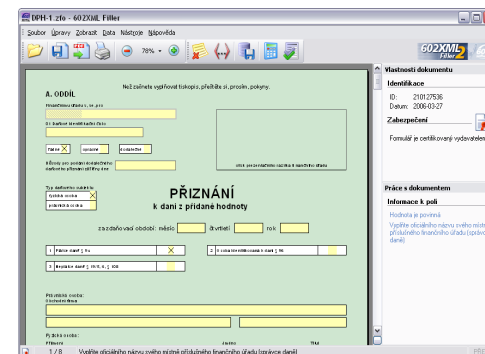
DPH-1.zfo - 602XML Filler

Soubor Úpravy Zobrazit Data Nástroje Nápověda

78%

602XML Filler

Než začnete vyplňovat tiskopis, přečtěte si, prosím, pokyny.

A. ODDÍL

Finančnímu úřadu v, ve, pro

Daňové identifikační číslo

řádné X opravné dodatečné

Důvody pro podání dodatečného daňového přiznání zjištěny dne

otisk prezentačního razítka finančního úřadu

Typ daňového subjektu

fyzická osoba X

právnická osoba

PŘIZNÁNÍ

k dani z přidané hodnoty

za zdaňovací období: měsíc čtvrtletí rok

1 Plátce daně § 94 X

2 Skupinová registrace § 95

3 Identifikovaná osoba § 96

Právnická osoba:

Obchodní firma

Fyzická osoba:

Příjmení Jméno Titul

Vlastnosti dokumentu

Identifikace

ID: 210127536

Datum: 2006-03-27

Zabezpečení

Formulář je certifikovaný vydavatelem

Práce s dokumentem

Informace k poli

Hodnota je povinná

Vyplňte oficiálního názvu svého místně příslušného finančního úřadu (správce daně)

1 / 8 Vyplňte oficiálního názvu svého místně příslušného finančního úřadu (správce daně)